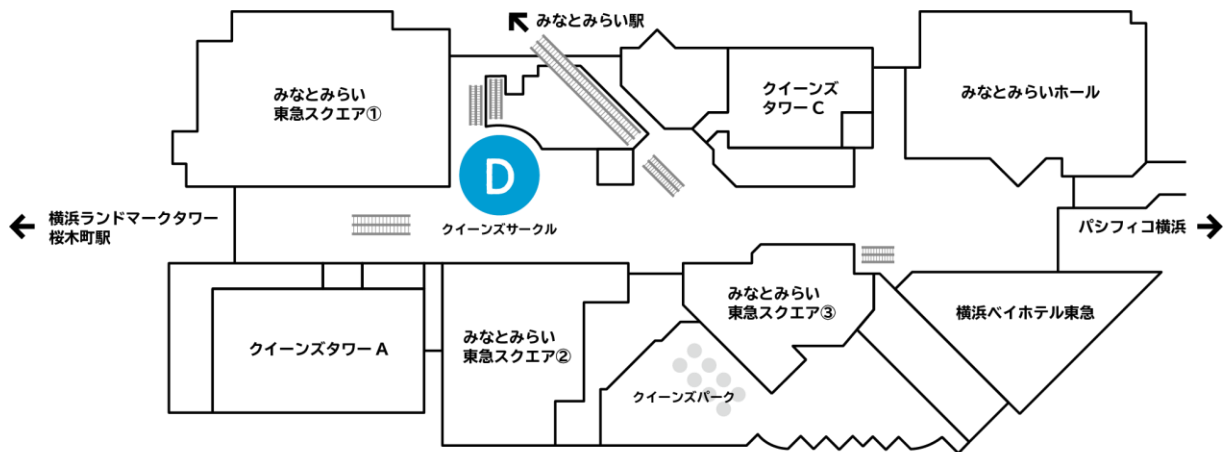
みなとみらい駅

みなとみらい
東急スクエア①

クイーンズ
タワー C

みなとみらいホール

D

クイーンズサークル

横浜ランドマークタワー
桜木町駅

パシフィコ横浜

みなとみらい
東急スクエア③

横浜ベイホテル東急

クイーンズタワー A

みなとみらい
東急スクエア②

クイーンズパーク